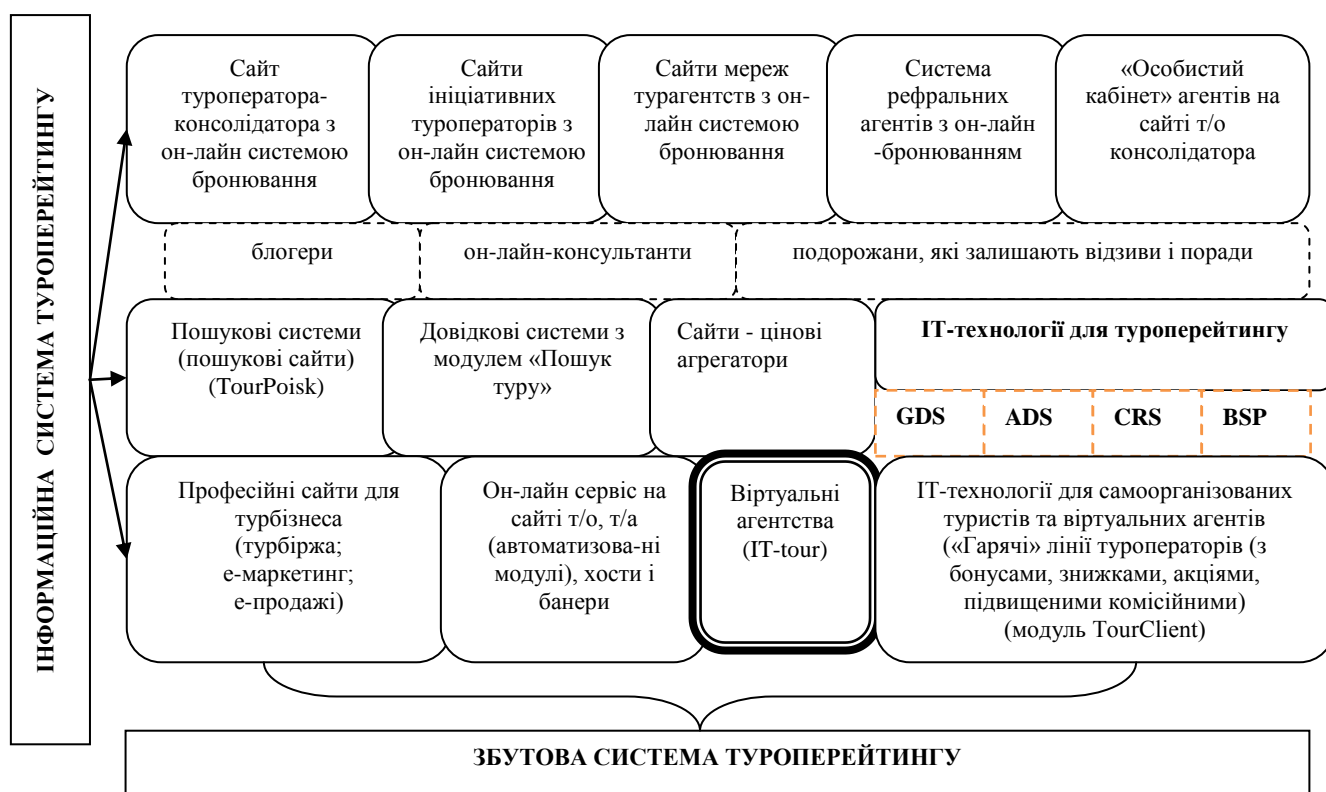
ІНФОРМАЦІЙНА СИСТЕМА ТУРОПЕРЕЙТИНГУ

Сайт туроператора-консолідатора з он-лайн системою бронювання

Сайти ініціативних туроператорів з он-лайн системою бронювання

Сайти мереж турагентств з он-лайн системою бронювання

Система рефральних агентів з он-лайн -бронюванням

«Особистий кабінет» агентів на сайті т/о консолідатора

блогери

он-лайн-консультанти

подорожани, які залишають відзиви і поради

Пошукові системи (пошукові сайти) (TourPoisk)

Довідкові системи з модулем «Пошук туру»

Сайти - цінові агрегатори

ІТ-технології для туроперейтингу

GDS

ADS

CRS

BSP

Професійні сайти для турбізнеса (турбіржа; е-маркетинг; е-продажі)

Он-лайн сервіс на сайті т/о, т/а (автоматизова-ні модулі), хости і банери

Віртуальні агентства (IT-tour)

ІТ-технології для самоорганізованих туристів та віртуальних агентів («Гарячі» лінії туроператорів (з бонусами, знижками, акціями, підвищеними комісійними) (модуль TourClient)

ЗБУТОВА СИСТЕМА ТУРОПЕРЕЙТИНГУ